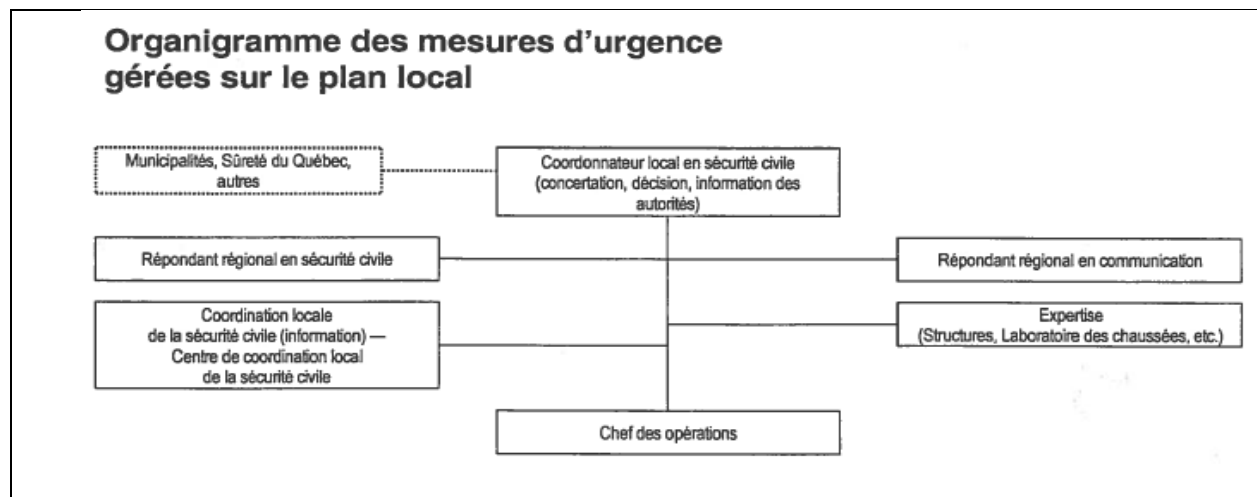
Organigramme des mesures d'urgence gérées sur le plan local

Municipalités, Sûreté du Québec, autres

Coordonnateur local en sécurité civile (concertation, décision, information des autorités)

Répondant régional en sécurité civile

Répondant régional en communication

Coordination locale de la sécurité civile (information) — Centre de coordination local de la sécurité civile

Expertise (Structures, Laboratoire des chaussées, etc.)

Chef des opérations